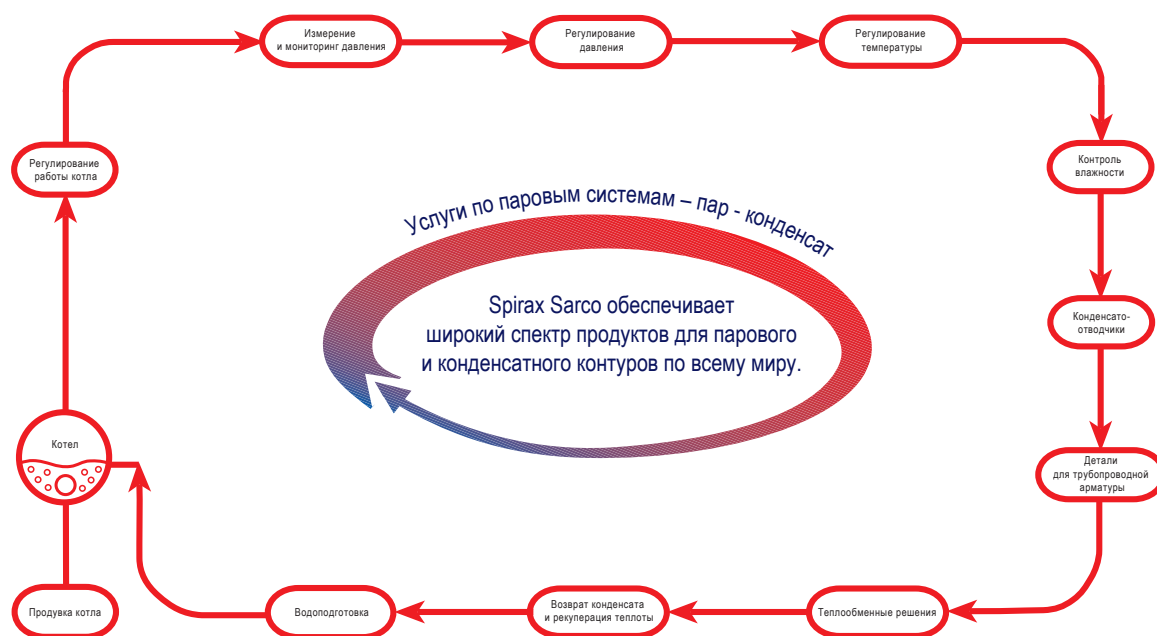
Измерение
и мониторинг давления

Регулирование
давления

Регулирование
температуры

Регулирование
работы котла

Контроль
влажности

Услуги по паровым системам – пар - конденсат

Spirax Sarco обеспечивает
широкий спектр продуктов для парового
и конденсатного контуров по всему миру.

Конденсатоотводчики

Котел

Детали
для трубопроводной
арматуры

Продувка котла

Водоподготовка

Возврат конденсата
и рекуперация теплоты

Теплообменные решения